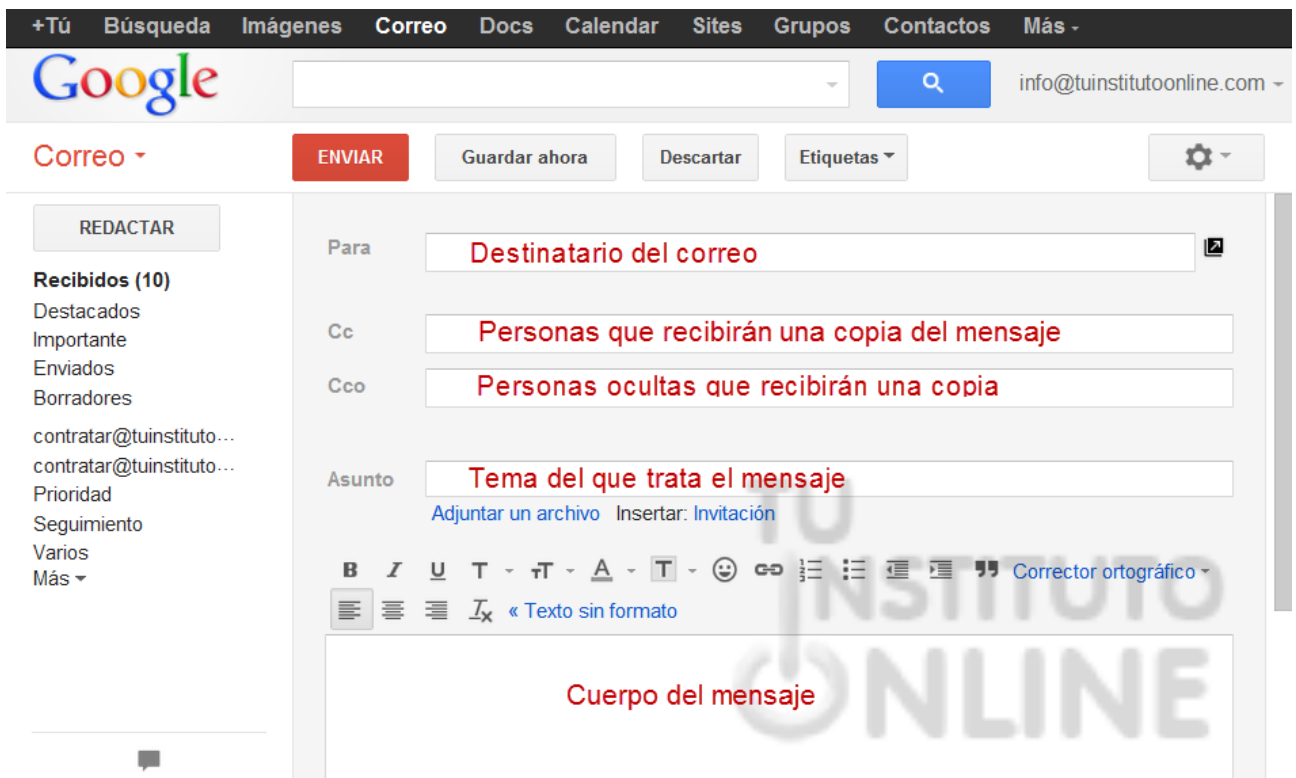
+Tú Búsqueda Imágenes Correo Docs Calendar Sites Grupos Contactos Más

Google

info@tuinstitutoonline.com

Correo

ENVIAR Guardar ahora Descartar Etiquetas

REDACTAR

Recibidos (10)
Destacados
Importante
Enviados
Borradores
contratar@tuinstituto...
contratar@tuinstituto...
Prioridad
Seguimiento
Varios
Más

Para Destinatario del correo

Cc Personas que recibirán una copia del mensaje

Cco Personas ocultas que recibirán una copia

Asunto Tema del que trata el mensaje

Adjuntar un archivo Insertar: Invitación

B I U T Corrector ortográfico

« Texto sin formato

Cuerpo del mensaje

TU INSTITUTO ONLINE